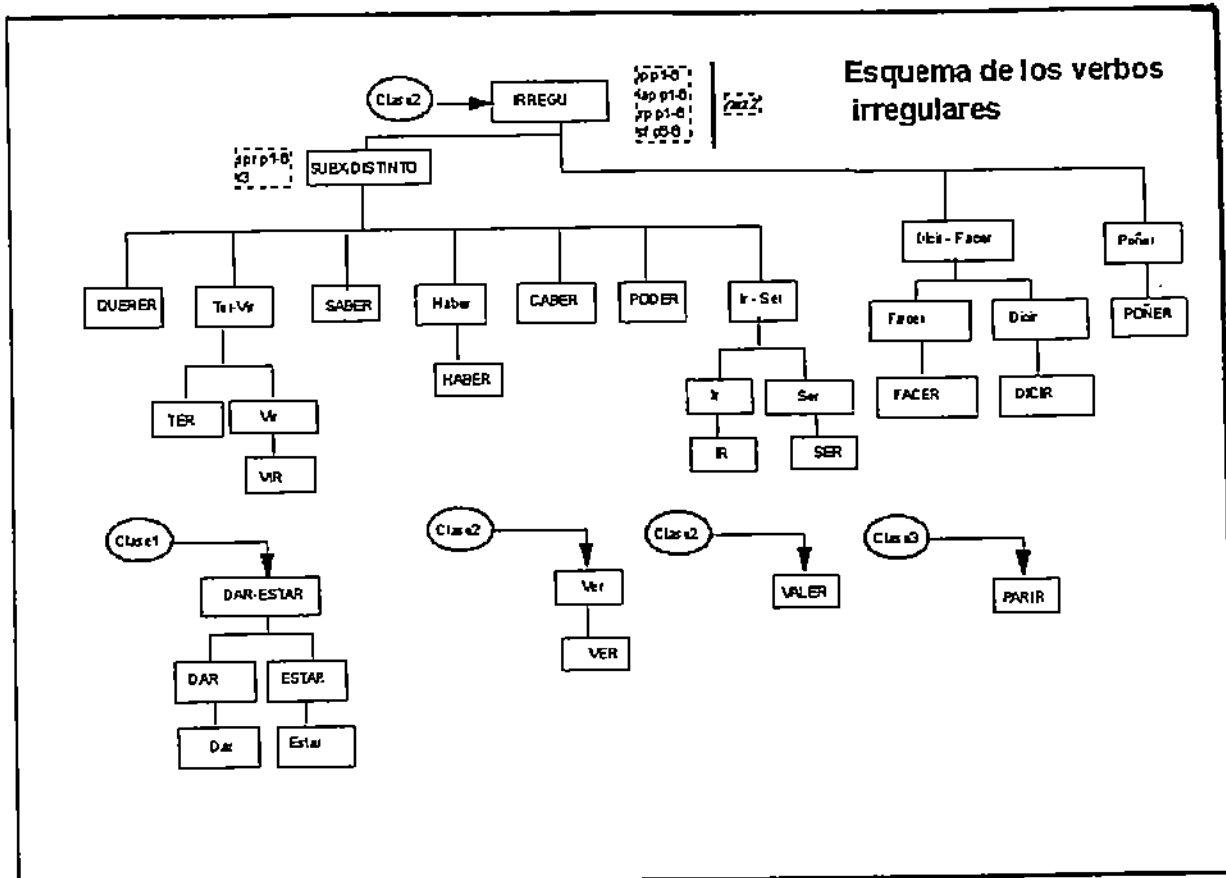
Esquema de los verbos irregulares

Clase2

IRREGU

ipp p1-6
iap p1-6
ip p1-6
sf p5-6

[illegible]

ipr p1-6
i3

SUBXDISTINTO

QUERER

Ter-Vir

SABER

Haber

CABER

PODER

Ir - Ser

Dicir - Facer

Poñer

TER

Vir

VIR

HABER

Ir

Ser

IR

SER

Facer

Dicir

FACER

DICIR

POÑER

Clase1

DAR-ESTAR

DAR

ESTAR

Dar

Estar

Clase2

Ver

VER

Clase2

VALER

Clase3

PARIR